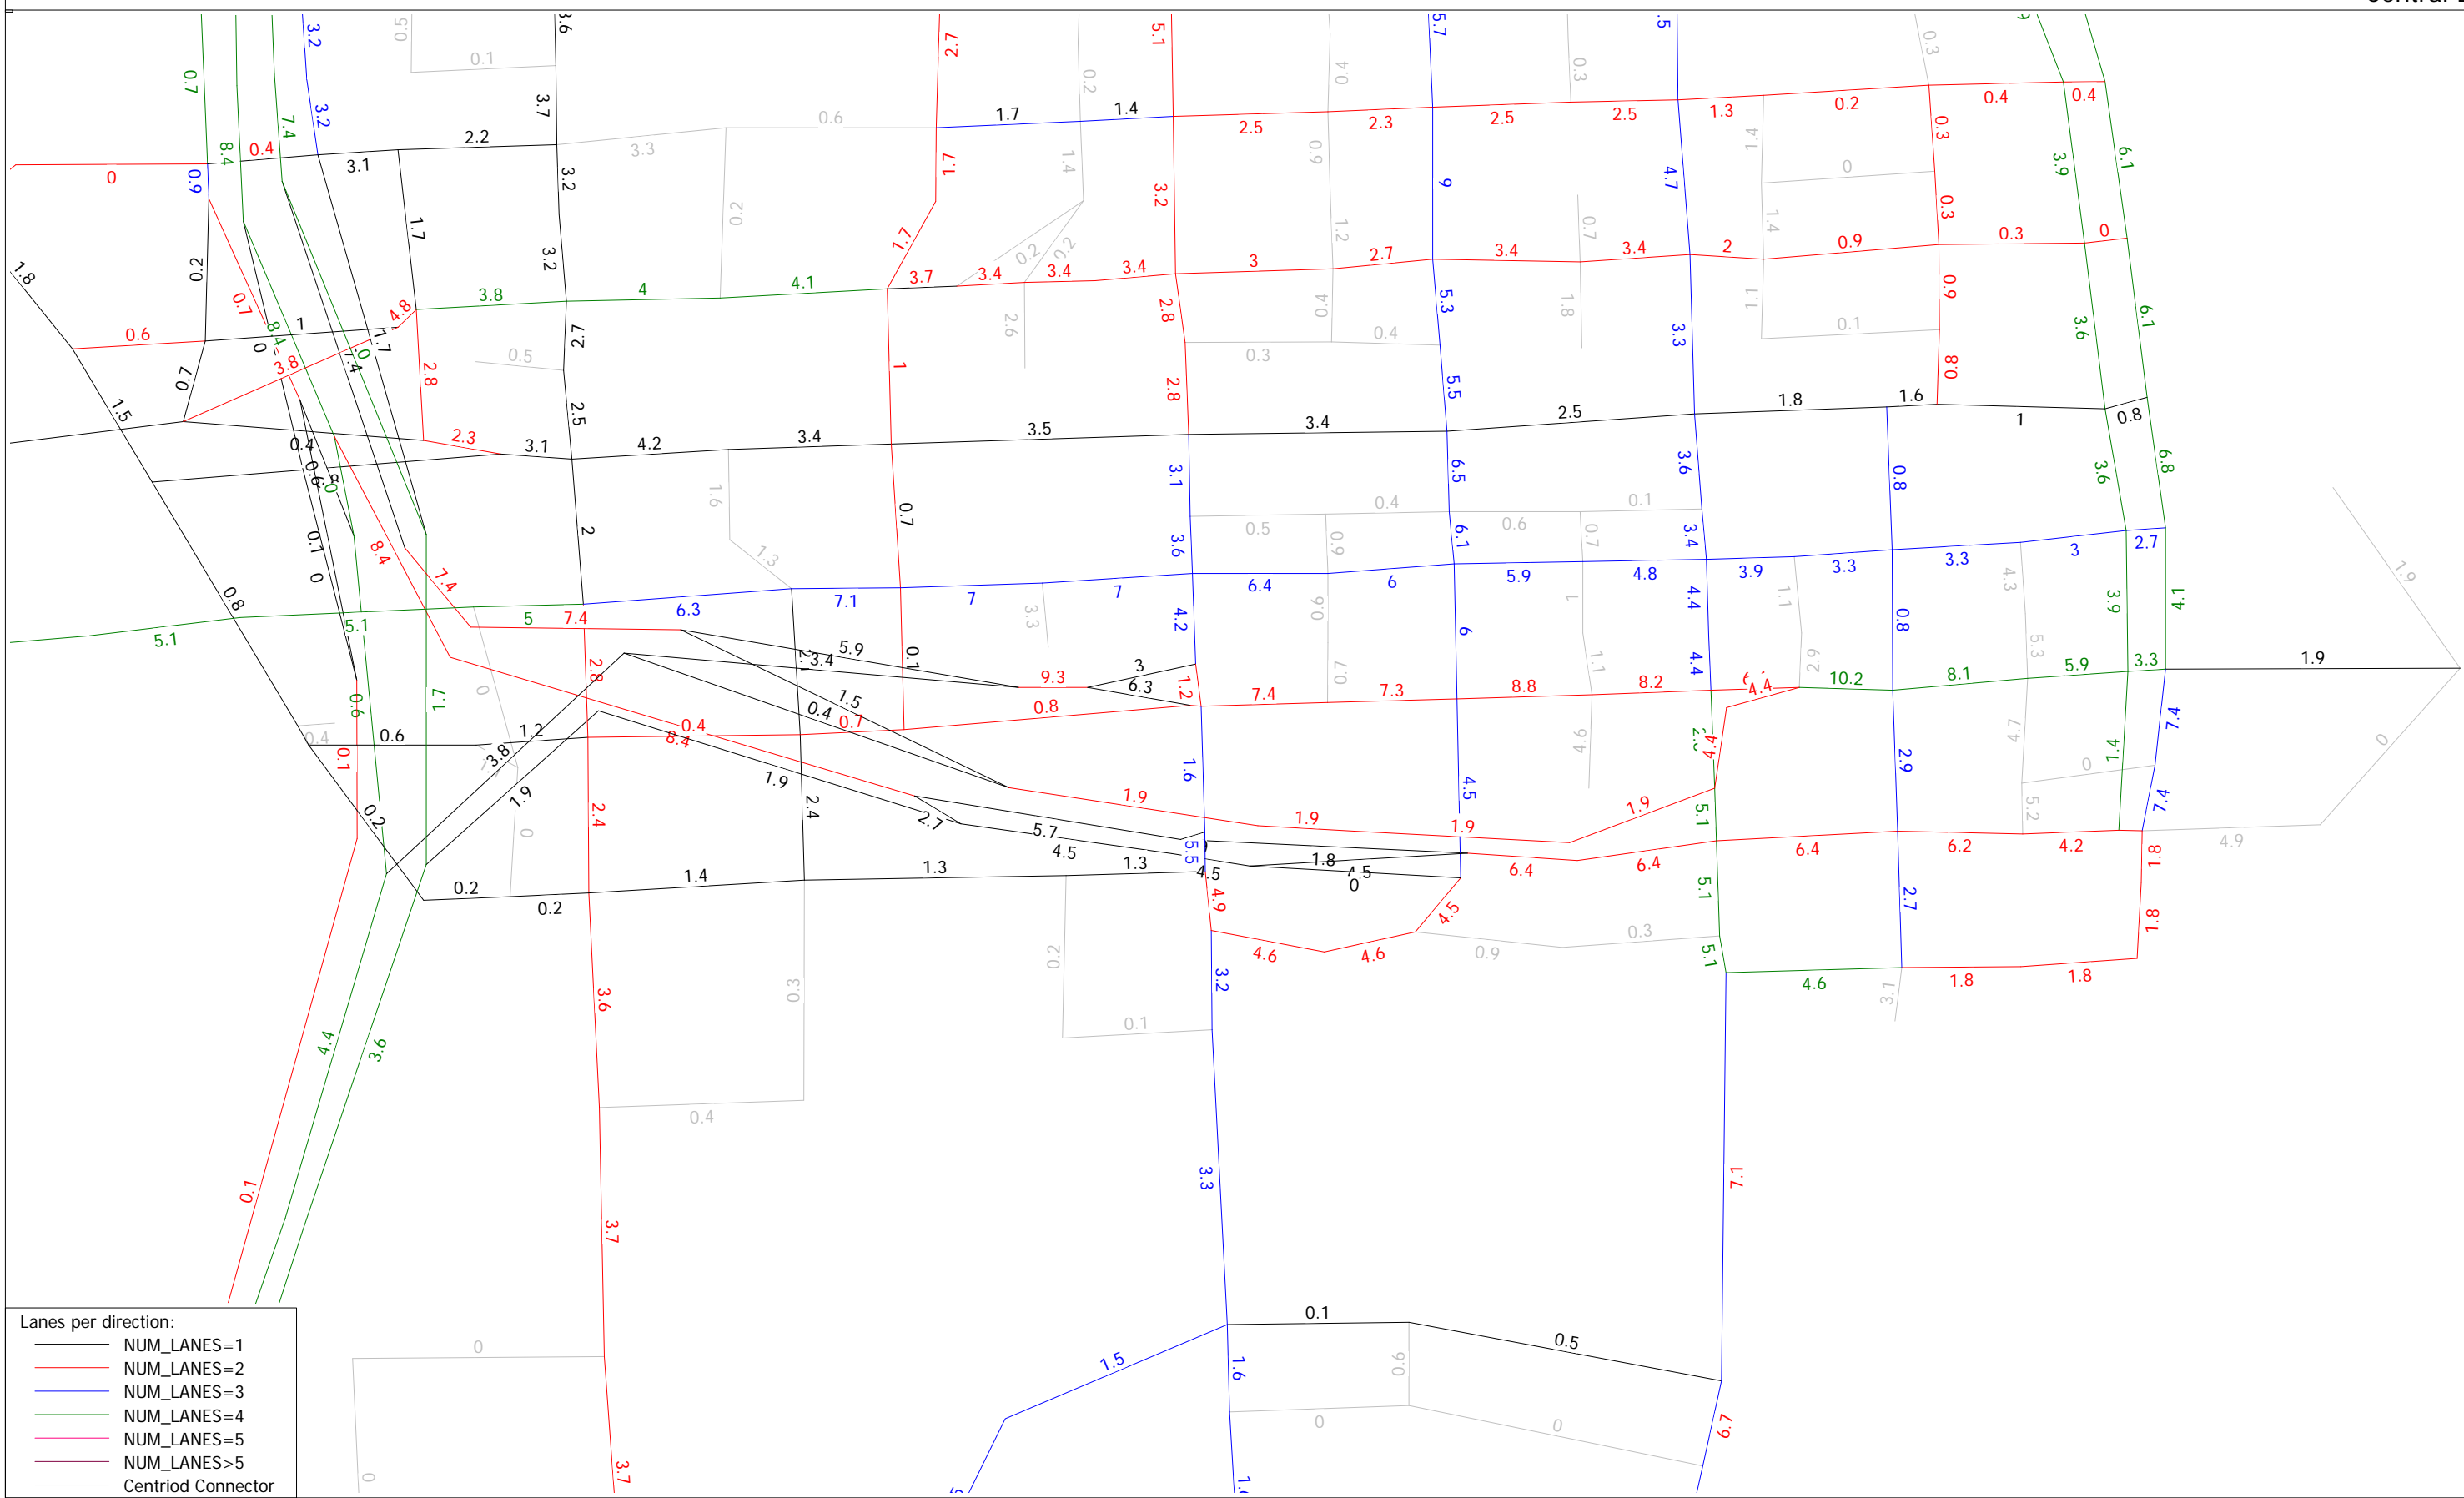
Lanes per direction:
NUM_LANES=1
NUM_LANES=2
NUM_LANES=3
NUM_LANES=4
NUM_LANES=5
NUM_LANES>5
Centriod Connector

0.7 8.4 0.4 3.2 3.2 0.9 0.5 0.1 3.6 3.7 2.2 3.1 0.6 3.3 1.7 1.4 2.7 1.7 5.1 2.5 2.3 2.5 2.5 1.3 0.2 0.4 0.4 5.7 9 4.7 0.3 6.1 3.9

0 0.2 1.8 0.7 0.6 1 4.8 3.8 4 4.1 3.7 3.4 3.4 3.4 3 2.7 3.4 3.4 2 0.9 0.3 0 3.2 3.2 1.7 2.8 2.8 0.5 2.7 2.5 1 0.3 0.4 5.3 3.3 0.1 3.6 6.1 0.8

1.5 0.7 3.8 2.3 3.1 4.2 3.4 3.5 3.4 2.5 1.8 1.6 1 0.8 0.4 0.6 3.1 3.6 6.5 3.6 0.8 3.6 6.8 0.4 0.1 0.5 0.6 6.1 3.4 3

0.8 8.4 7.4 2 0.7 7.1 7 7 6.4 6 5.9 4.8 3.9 3.3 3.3 2.7 5.1 5 7.4 6.3 4.2 6 4.4 3.9 4.1 5.1 2.8 5.9 3.4 3 9.3 6.3 1.2 7.4 7.3 8.8 8.2 4.4 10.2 8.1 5.9 3.3 1.9

0.6 1.2 3.8 0.4 8.4 0.4 0.7 1.5 0.8 0.1 1.7 1.9 2.4 1.9 1.9 1.9 1.9 1.6 4.5 2.9 7.4 1.4 0 0.2 2.7 5.7 4.5 1.3 5.5 1.8 4.5 0 6.4 6.4 6.4 6.2 4.2 5.1 1.8 4.9 7.4

0.2 1.4 1.3 0.2 4.9 4.5 4.6 4.6 0.9 0.3 2.7 5.1 5.1 4.6 1.8 1.8 1.8 3.6 4.4 3.6 3.2 0.1 0.3 0.2 0.4 0.1 3.3 1.7 3.7 3.7

0.1 0.5 1.5 1.6 0 0 0 0 6.9